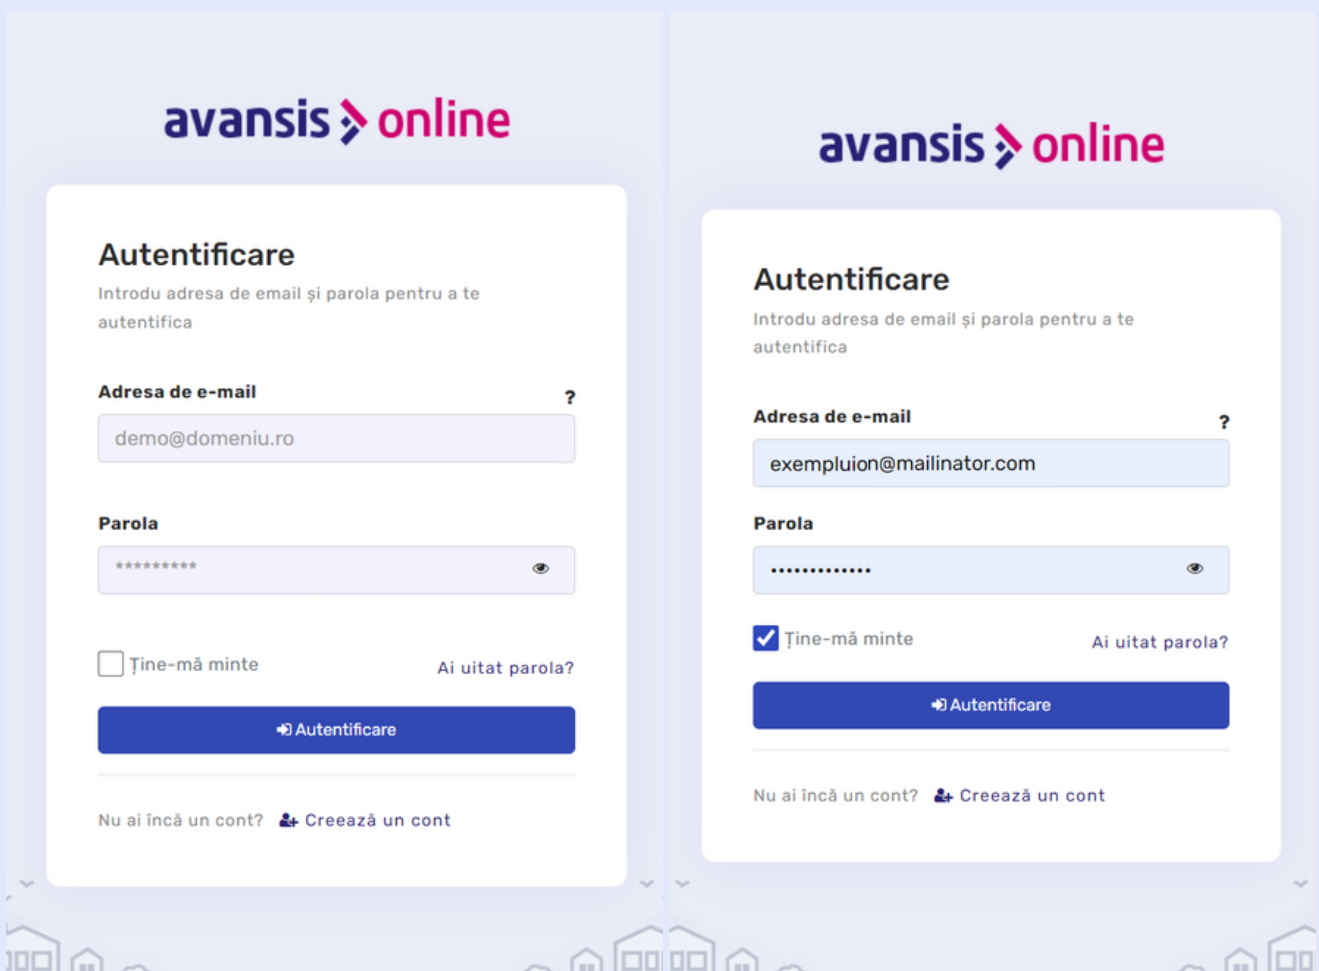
avansis online

Autentificare

Introdu adresa de email și parola pentru a te autentifica

Adresa de e-mail ?

demo@domeniu.ro

Parola

*********

Ține-mă minte Ai uitat parola?

Autentificare

Nu ai încă un cont? Creează un cont

avansis online

Autentificare

Introdu adresa de email și parola pentru a te autentifica

Adresa de e-mail ?

exempluion@mailinator.com

Parola

•••••••••••••

Ține-mă minte Ai uitat parola?

Autentificare

Nu ai încă un cont? Creează un cont